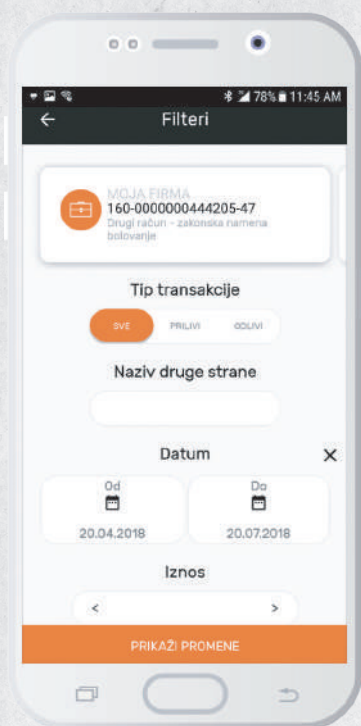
78% 11:45 AM

Filteri

MOJA FIRMA
160-0000000444205-47
Drugi račun - zakonska namena bolovanje

Tip transakcije

SVE PRILIVI ODLIVI

Naziv druge strane

Datum

Od
20.04.2018

Do
20.07.2018

Iznos

<
>

PRIKAŽI PROMENE